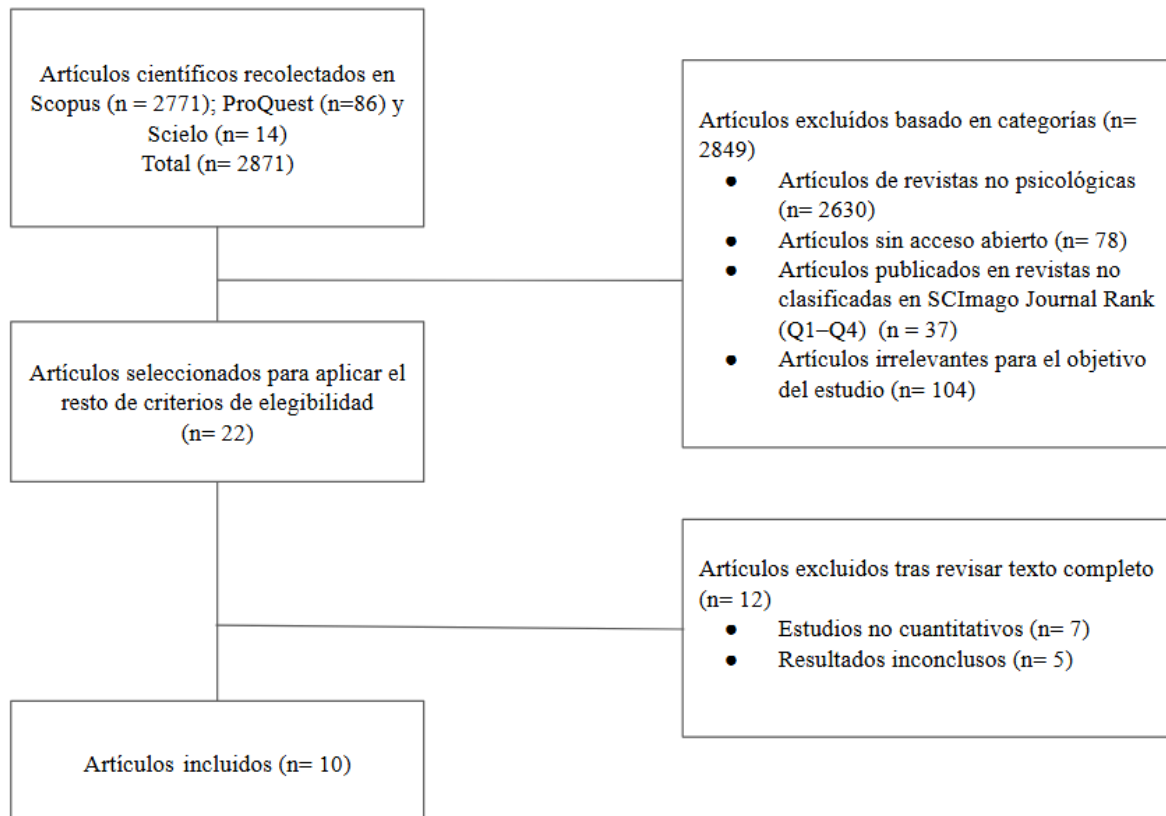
Artículos científicos recolectados en Scopus (n = 2771); ProQuest (n=86) y Scielo (n= 14)
Total (n= 2871)

Artículos excluidos basado en categorías (n= 2849)
- Artículos de revistas no psicológicas (n= 2630)
- Artículos sin acceso abierto (n= 78)
- Artículos publicados en revistas no clasificadas en SCImago Journal Rank (Q1–Q4) (n = 37)
- Artículos irrelevantes para el objetivo del estudio (n= 104)

Artículos seleccionados para aplicar el resto de criterios de elegibilidad
(n= 22)

Artículos excluidos tras revisar texto completo (n= 12)
- Estudios no cuantitativos (n= 7)
- Resultados inconclusos (n= 5)

Artículos incluidos (n= 10)